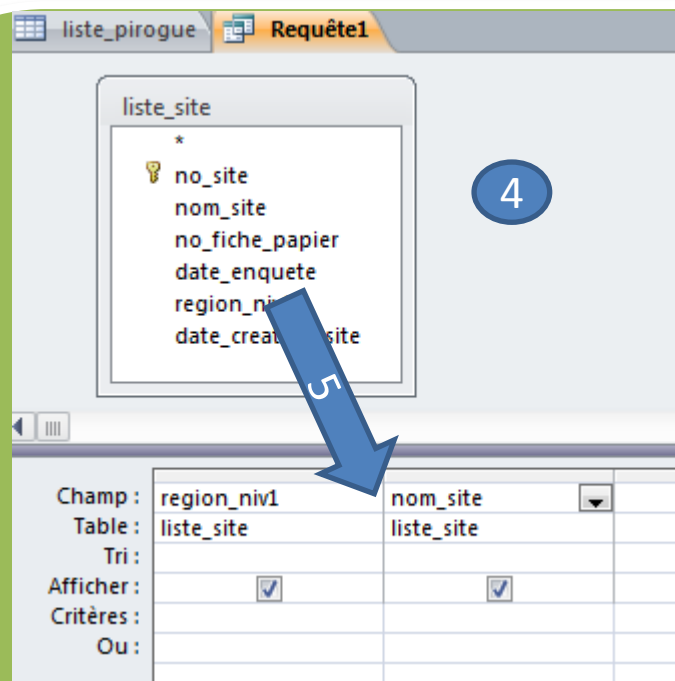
liste_pirogue
Requête1

liste_site
*
no_site
nom_site
no_fiche_papier
date_enquete
region_ni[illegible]
date_creat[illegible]site

4

5

| | | |
|---|---|---|
| Champ : | region_niv1 | nom_site |
| Table : | liste_site | liste_site |
| Tri : | | |
| Afficher : | ☑ | ☑ |
| Critères : | | |
| Ou : | | |